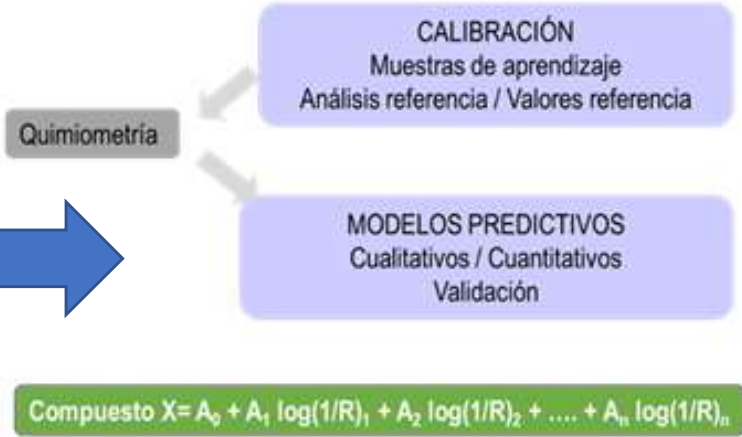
CALIBRACIÓN
Muestras de aprendizaje
Análisis referencia / Valores referencia

Quimiometría

MODELOS PREDICTIVOS
Cualitativos / Cuantitativos
Validación

Compuesto $X= A_0 + A_1 \log(1/R)_1 + A_2 \log(1/R)_2 + .... + A_n \log(1/R)_n$